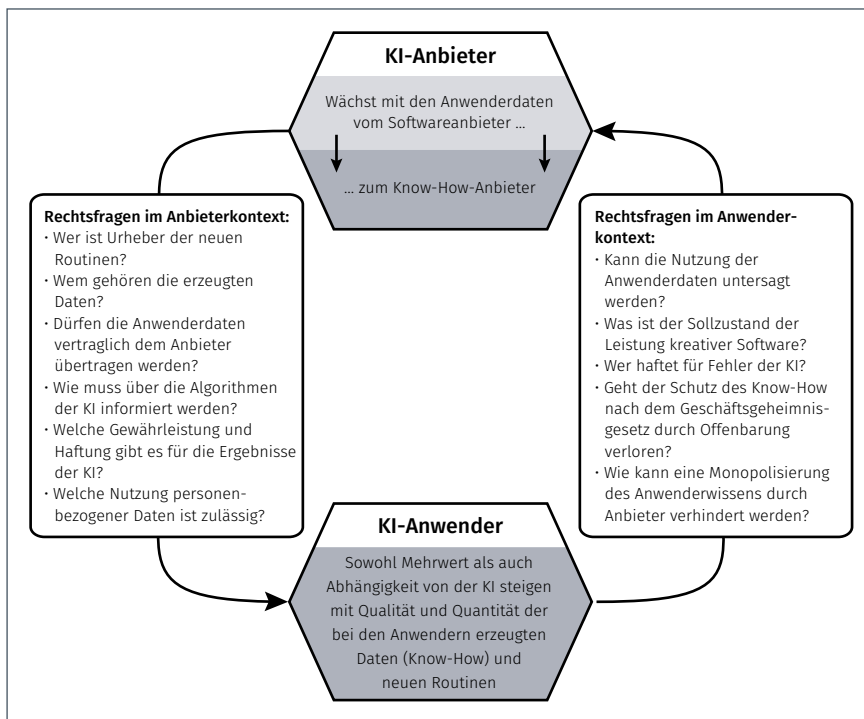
KI-Anbieter

Wächst mit den Anwenderdaten vom Softwareanbieter …

… zum Know-How-Anbieter

Rechtsfragen im Anbieterkontext:
· Wer ist Urheber der neuen Routinen?
· Wem gehören die erzeugten Daten?
· Dürfen die Anwenderdaten vertraglich dem Anbieter übertragen werden?
· Wie muss über die Algorithmen der KI informiert werden?
· Welche Gewährleistung und Haftung gibt es für die Ergebnisse der KI?
· Welche Nutzung personenbezogener Daten ist zulässig?

Rechtsfragen im Anwenderkontext:
· Kann die Nutzung der Anwenderdaten untersagt werden?
· Was ist der Sollzustand der Leistung kreativer Software?
· Wer haftet für Fehler der KI?
· Geht der Schutz des Know-How nach dem Geschäftsgeheimnisgesetz durch Offenbarung verloren?
· Wie kann eine Monopolisierung des Anwenderwissens durch Anbieter verhindert werden?

KI-Anwender

Sowohl Mehrwert als auch Abhängigkeit von der KI steigen mit Qualität und Quantität der bei den Anwendern erzeugten Daten (Know-How) und neuen Routinen